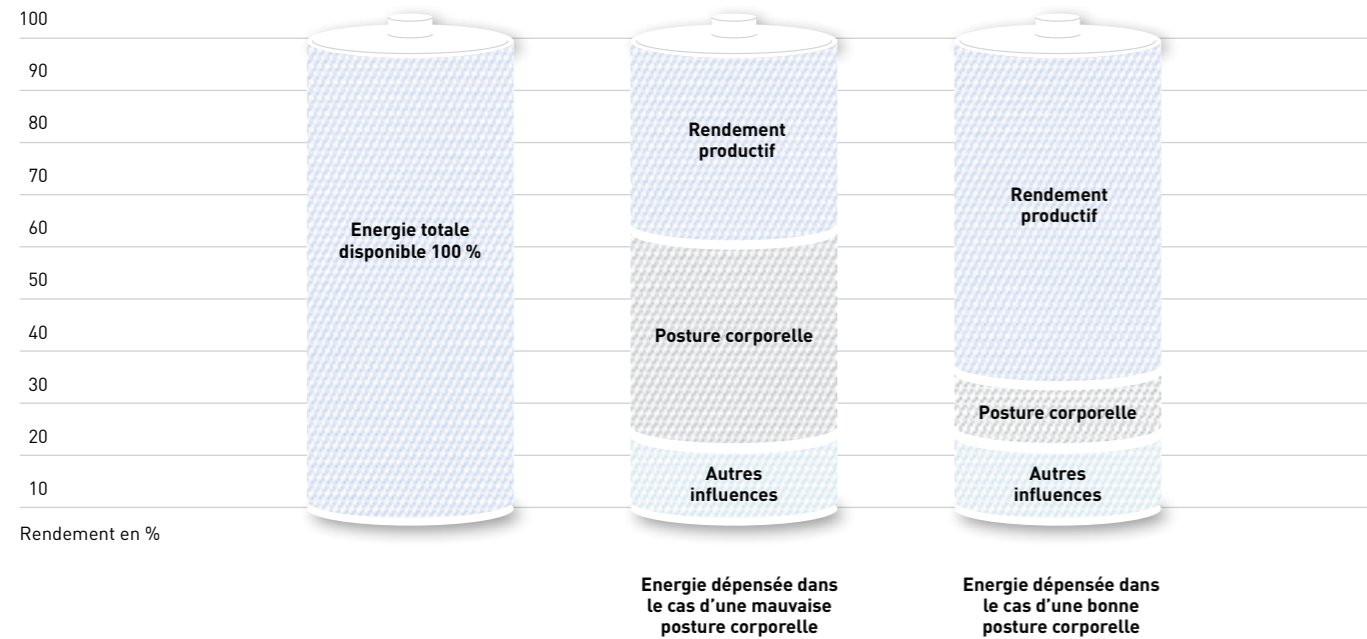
100
90
80
70
60
50
40
30
20
10
Rendement en %

Energie totale disponible 100 %

Rendement productif
Posture corporelle
Autres influences

Rendement productif
Posture corporelle
Autres influences

Energie dépensée dans le cas d'une mauvaise posture corporelle

Energie dépensée dans le cas d'une bonne posture corporelle